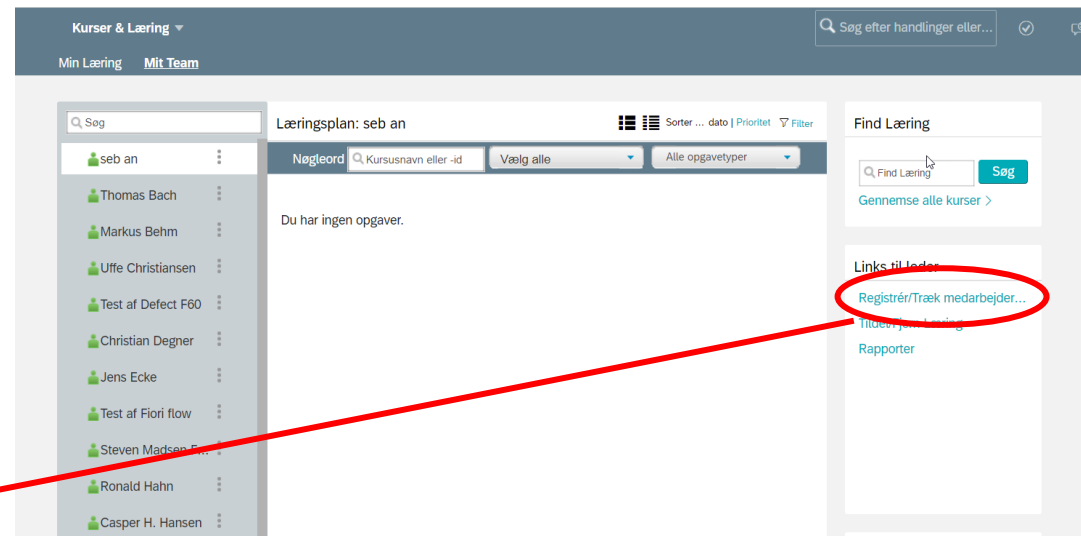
Kurser & Læring

Søg efter handlinger eller...

Min Læring Mit Team

Søg

seb an

Thomas Bach

Markus Behm

Uffe Christiansen

Test af Defect F60

Christian Degner

Jens Ecke

Test af Fiori flow

Steven Madsen F...

Ronald Hahn

Casper H. Hansen

Læringsplan: seb an

Sorter ... dato | Prioritet Filter

Nøgleord Kursusnavn eller -id Vælg alle Alle opgavetyper

Du har ingen opgaver.

Find Læring

Find Læring Søg

Gennemse alle kurser >

Links til leder

Registrér/Træk medarbejder...

Tildel/Fjern Læring

Rapporter